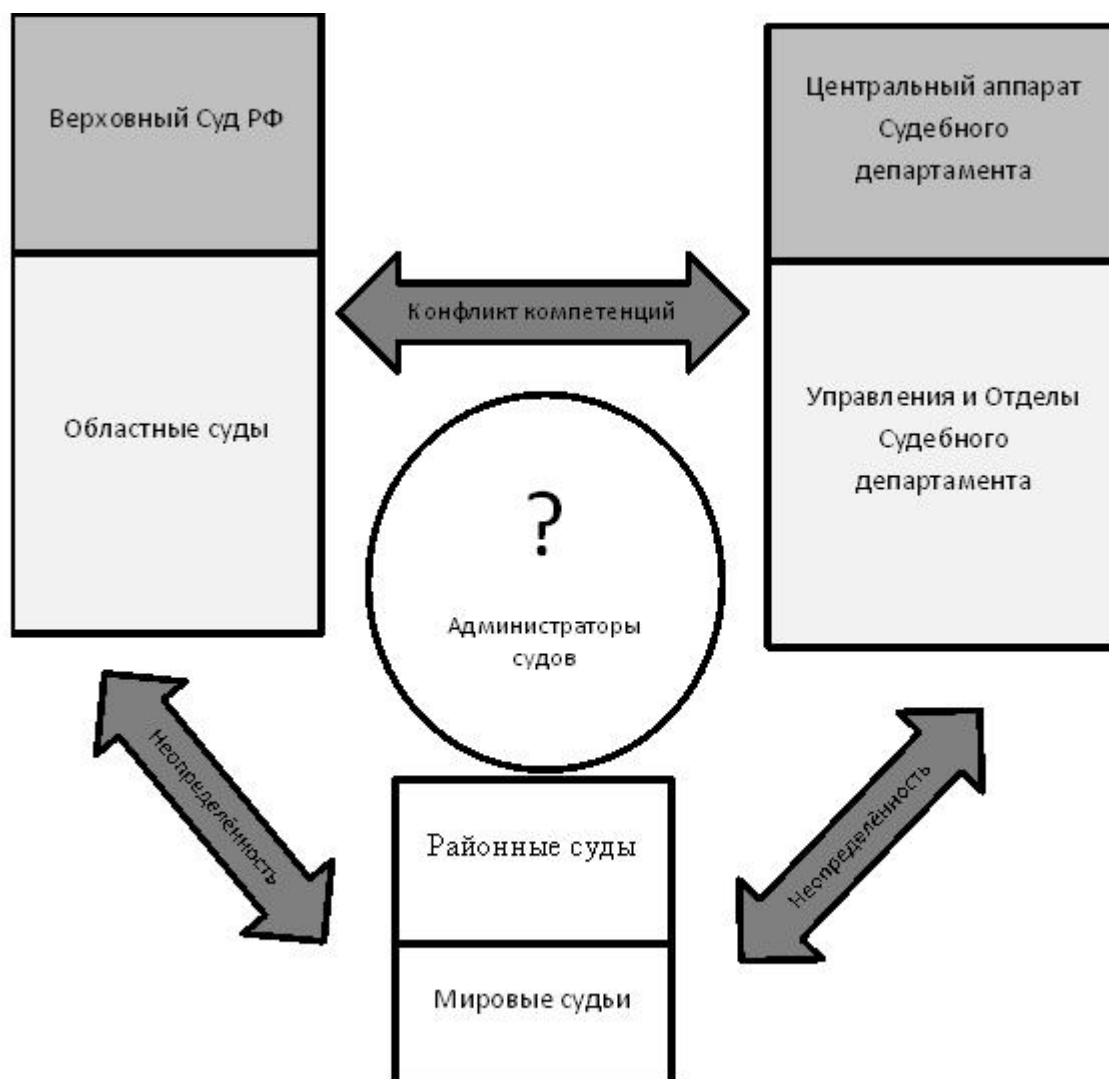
Верховный Суд РФ

Областные суды

Центральный аппарат Судебного департамента

Управления и Отделы Судебного департамента

Конфликт компетенций

?

Администраторы судов

Неопределённость

Неопределённость

Районные суды

Мировые судьи